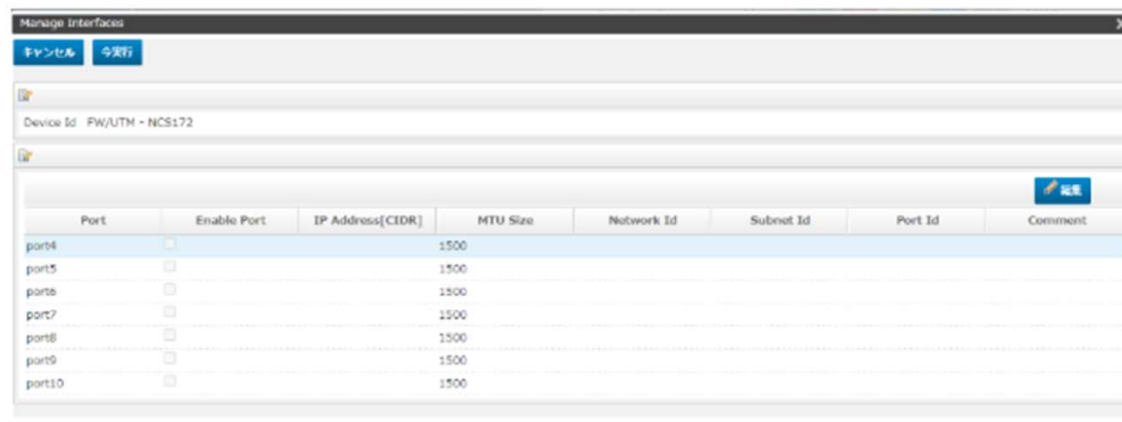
Manage Interfaces

キャンセル 今実行

Device Id FW/UTM - NCS172

編集

| Port | Enable Port | IP Address[CIDR] | MTU Size | Network Id | Subnet Id | Port Id | Comment |
|---|---|---|---|---|---|---|---|
| port4 | | | 1500 | | | | |
| port5 | | | 1500 | | | | |
| port6 | | | 1500 | | | | |
| port7 | | | 1500 | | | | |
| port8 | | | 1500 | | | | |
| port9 | | | 1500 | | | | |
| port10 | | | 1500 | | | | |